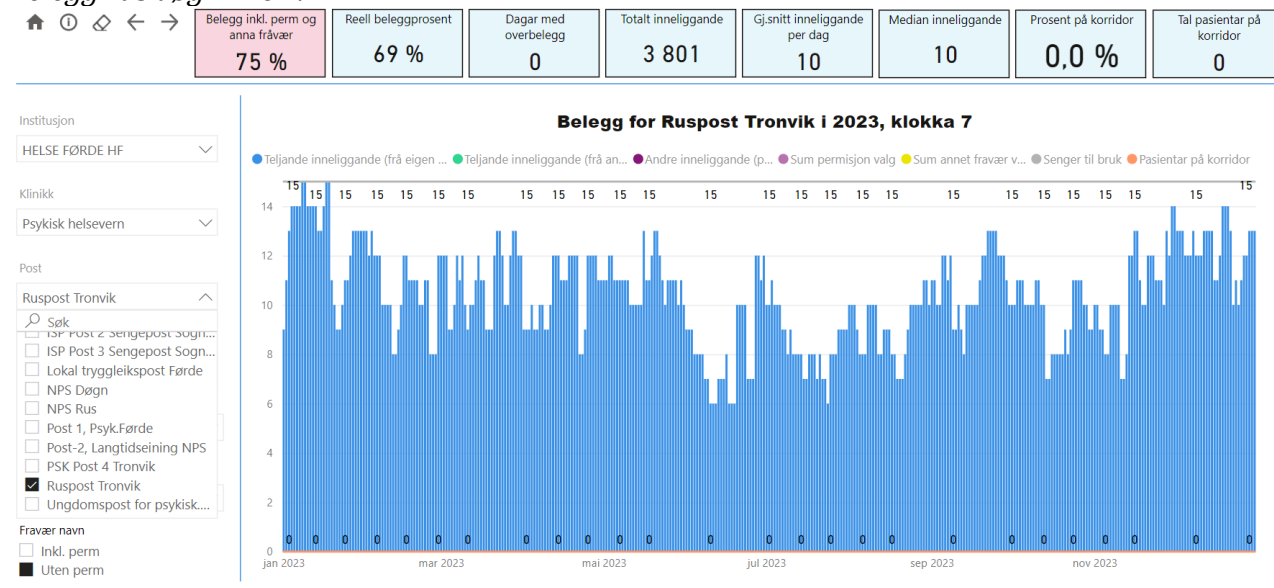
Belegg inkl. perm og anna fråvær
75 %

Reell beleggprosent
69 %

Dagar med overbelegg
0

Totalt inneliggande
3 801

Gj.snitt inneliggande per dag
10

Median inneliggande
10

Prosent på korridor
0,0 %

Tal pasientar på korridor
0

Institusjon
HELSE FØRDE HF

Klinikk
Psykisk helsevern

Post
Ruspost Tronvik
Søk
ISP Post 2 Sengepost Sogn...
ISP Post 3 Sengepost Sogn...
Lokal tryggleikspost Førde
NPS Døgn
NPS Rus
Post 1, Psyk.Førde
Post-2, Langtidseining NPS
PSK Post 4 Tronvik
Ruspost Tronvik
Ungdomspost for psykisk....

Fravær navn
Inkl. perm
Uten perm

Belegg for Ruspost Tronvik i 2023, klokka 7

Teljande inneliggande (frå eigen ... Teljande inneliggande (frå an... Andre inneliggande (p... Sum permisjon valg Sum annet fravær v... Senger til bruk Pasientar på korridor

15 15 15 15 15 15 15 15 15 15 15 15 15 15 15 15 15 15 15 15 15 15

14
12
10
8
6
4
2
0

0 0 0 0 0 0 0 0 0 0 0 0 0 0 0 0 0 0 0 0 0 0 0

jan 2023 mar 2023 mai 2023 jul 2023 sep 2023 nov 2023